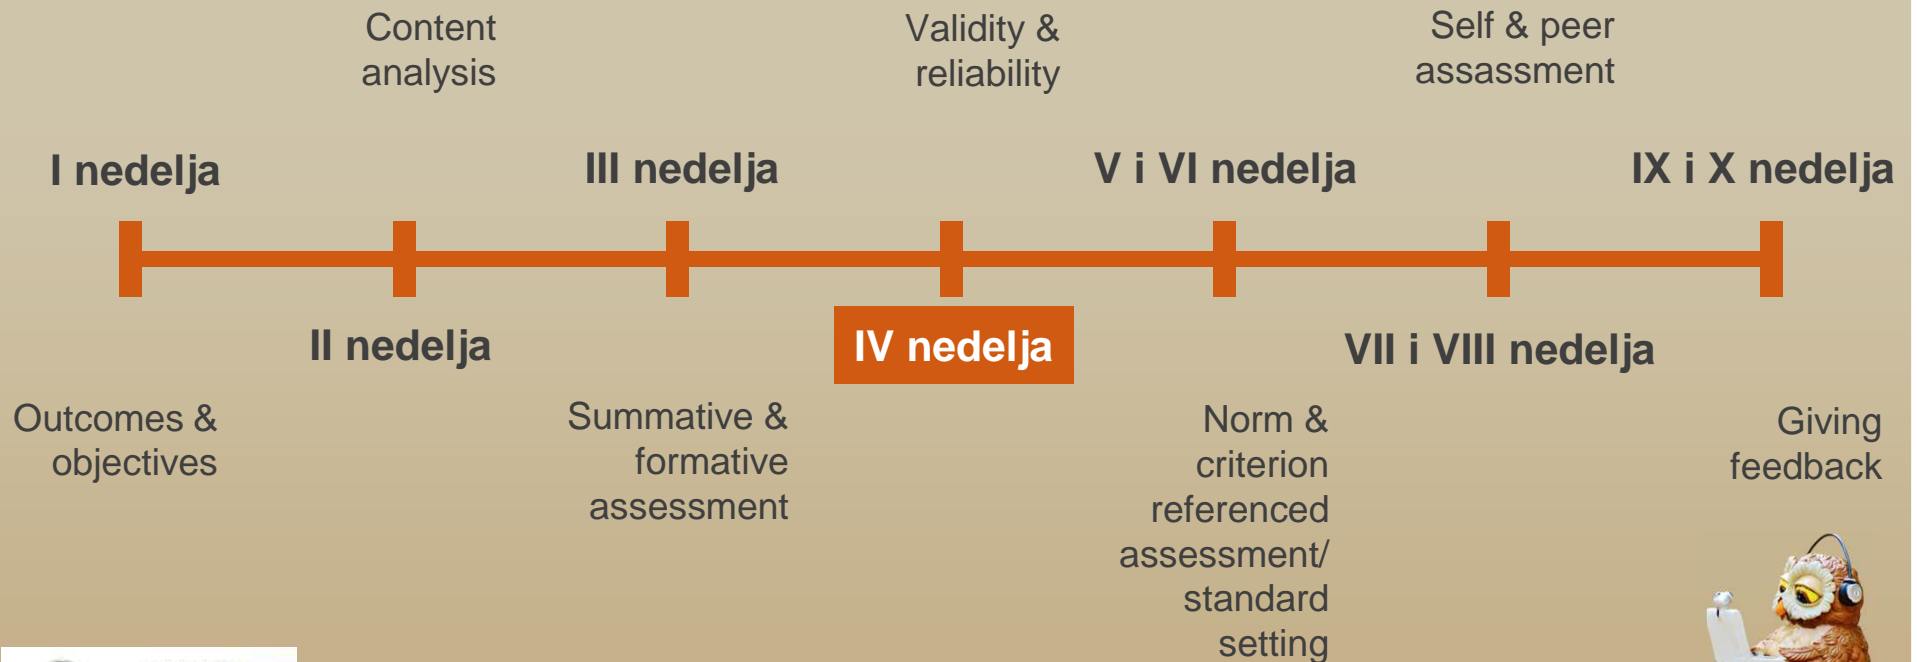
Content analysis

Validity & reliability

Self & peer assessment

I nedelja

III nedelja

V i VI nedelja

IX i X nedelja

II nedelja

IV nedelja

VII i VIII nedelja

Outcomes & objectives

Summative & formative assessment

Norm & criterion referenced assessment/ standard setting

Giving feedback